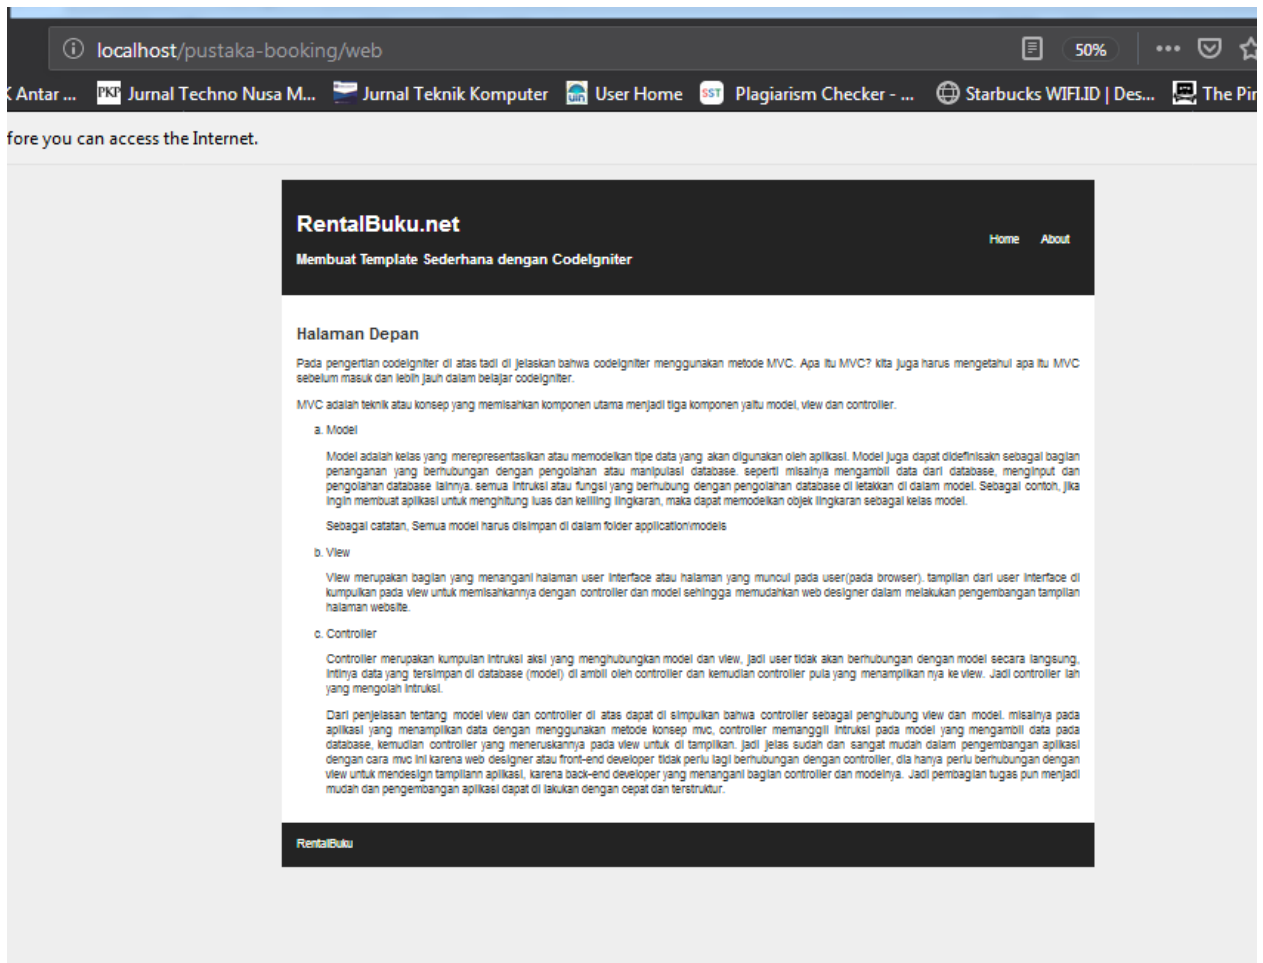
localhost/pustaka-booking/web

50%

Antar ... Jurnal Techno Nusa M... Jurnal Teknik Komputer User Home Plagiarism Checker - ... Starbucks WIFI.ID | Des... The Pir

fore you can access the Internet.

RentalBuku.net

Membuat Template Sederhana dengan CodeIgniter

Home About

Halaman Depan

Pada pengertian codeigniter di atas tadi di jelaskan bahwa codeigniter menggunakan metode MVC. Apa itu MVC? kita juga harus mengetahui apa itu MVC sebelum masuk dan lebih jauh dalam belajar codeigniter.

MVC adalah teknik atau konsep yang memisahkan komponen utama menjadi tiga komponen yaitu model, view dan controller.

a. Model

Model adalah kelas yang merepresentasikan atau memodelkan tipe data yang akan digunakan oleh aplikasi. Model juga dapat didefinisakn sebagai bagian penanganan yang berhubungan dengan pengolahan atau manipulasi database. seperti misalnya mengambil data dari database, menginput dan pengolahan database lainnya. semua intruksi atau fungsi yang berhubung dengan pengolahan database di letakkan di dalam model. Sebagai contoh, jika ingin membuat aplikasi untuk menghitung luas dan keliling lingkaran, maka dapat memodelkan objek lingkaran sebagai kelas model.

Sebagai catatan, Semua model harus disimpan di dalam folder application\models

b. View

View merupakan bagian yang menangani halaman user interface atau halaman yang muncul pada user(pada browser). tampilan dari user interface di kumpulkan pada view untuk memisahkannya dengan controller dan model sehingga memudahkan web designer dalam melakukan pengembangan tampilan halaman website.

c. Controller

Controller merupakan kumpulan intruksi aksi yang menghubungkan model dan view, jadi user tidak akan berhubungan dengan model secara langsung, intinya data yang tersimpan di database (model) di ambil oleh controller dan kemudian controller pula yang menampilkan nya ke view. Jadi controller lah yang mengolah intruksi.

Dari penjelasan tentang model view dan controller di atas dapat di simpulkan bahwa controller sebagai penghubung view dan model. misalnya pada aplikasi yang menampilkan data dengan menggunakan metode konsep mvc, controller memanggil intruksi pada model yang mengambil data pada database, kemudian controller yang meneruskannya pada view untuk di tampilkan. jadi jelas sudah dan sangat mudah dalam pengembangan aplikasi dengan cara mvc ini karena web designer atau front-end developer tidak perlu lagi berhubungan dengan controller, dia hanya perlu berhubungan dengan view untuk mendesign tampilann aplikasi, karena back-end developer yang menangani bagian controller dan modelnya. Jadi pembagian tugas pun menjadi mudah dan pengembangan aplikasi dapat di lakukan dengan cepat dan terstruktur.

RentalBuku